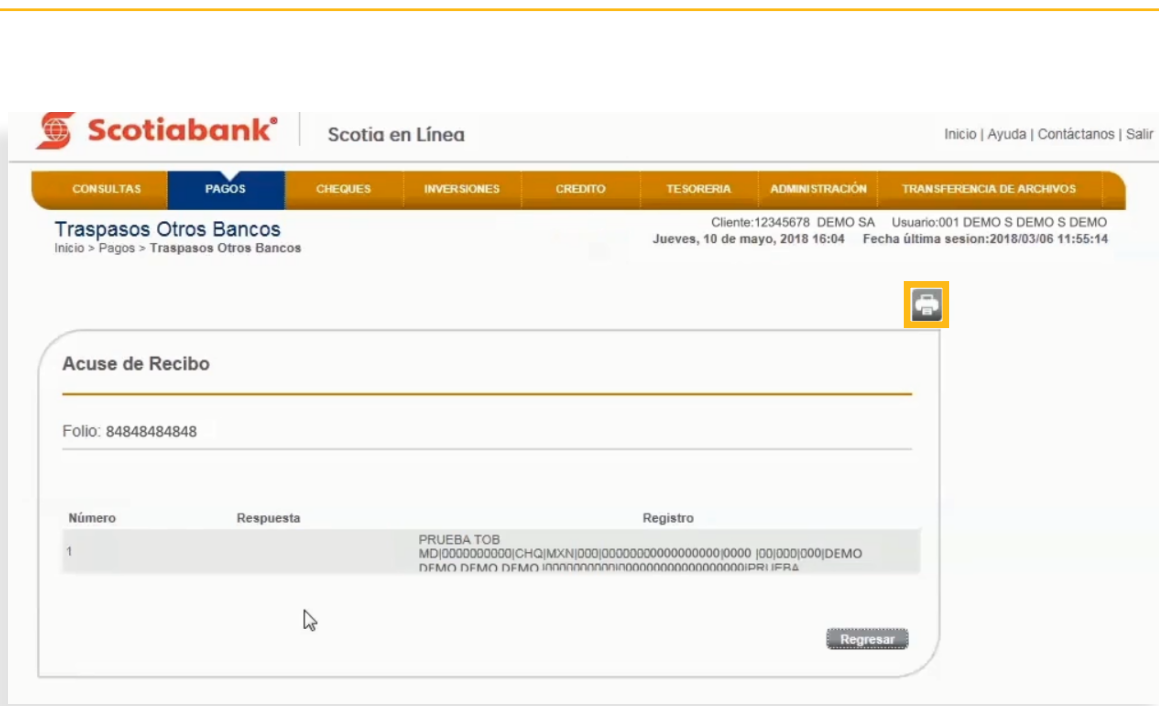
Scotiabank® | Scotia en Línea

Inicio | Ayuda | Contáctanos | Salir

CONSULTAS | PAGOS | CHEQUES | INVERSIONES | CREDITO | TESORERIA | ADMINISTRACIÓN | TRANSFERENCIA DE ARCHIVOS

Traspasos Otros Bancos
Inicio > Pagos > Traspasos Otros Bancos

Cliente:12345678 DEMO SA Usuario:001 DEMO S DEMO S DEMO
Jueves, 10 de mayo, 2018 16:04 Fecha última sesion:2018/03/06 11:55:14

Acuse de Recibo

Folio: 84848484848

| Número | Respuesta | Registro |
|---|---|---|
| 1 | | PRUEBA TOB MD|0000000000|CHQ|MXN|000|00000000000000000|0000 |00|000|000|DEMO DEMO DEMO DEMO |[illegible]|PRUEBA |

Regresar